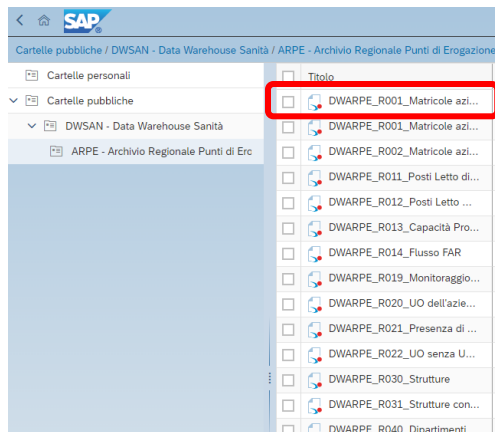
SAP

Cartelle pubbliche / DWSAN - Data Warehouse Sanità / ARPE - Archivio Regionale Punti di Erogazione

Cartelle personali
Cartelle pubbliche
DWSAN - Data Warehouse Sanità
ARPE - Archivio Regionale Punti di Erc

Titolo
DWARPE_R001_Matricole azi...
DWARPE_R001_Matricole azi...
DWARPE_R002_Matricole azi...
DWARPE_R011_Posti Letto di...
DWARPE_R012_Posti Letto ...
DWARPE_R013_Capacità Pro...
DWARPE_R014_Flusso FAR
DWARPE_R019_Monitoraggio...
DWARPE_R020_UO dell'azie...
DWARPE_R021_Presenza di ...
DWARPE_R022_UO senza U...
DWARPE_R030_Strutture
DWARPE_R031_Strutture con...
DWARPE_R040_Dipartimenti